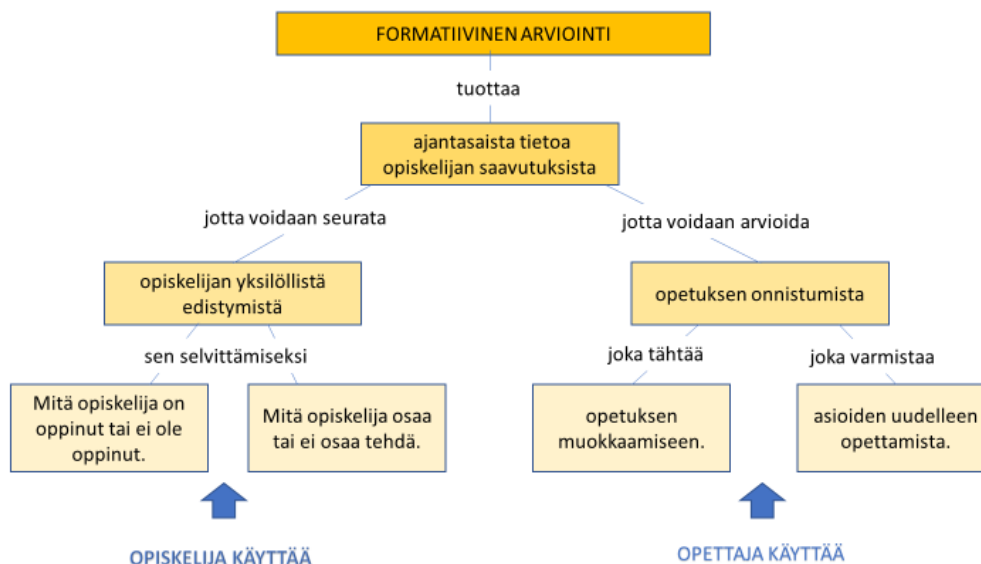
FORMATIIVINEN ARVIOINTI

tuottaa

ajantasaista tietoa opiskelijan saavutuksista

jotta voidaan seurata

opiskelijan yksilöllistä edistymistä

sen selvittämiseksi

Mitä opiskelija on oppinut tai ei ole oppinut.

Mitä opiskelija osaa tai ei osaa tehdä.

OPISKELIJA KÄYTTÄÄ

jotta voidaan arvioida

opetuksen onnistumista

joka tähtää

opetuksen muokkaamiseen.

joka varmistaa

asioiden uudelleen opettamista.

OPETTAJA KÄYTTÄÄ